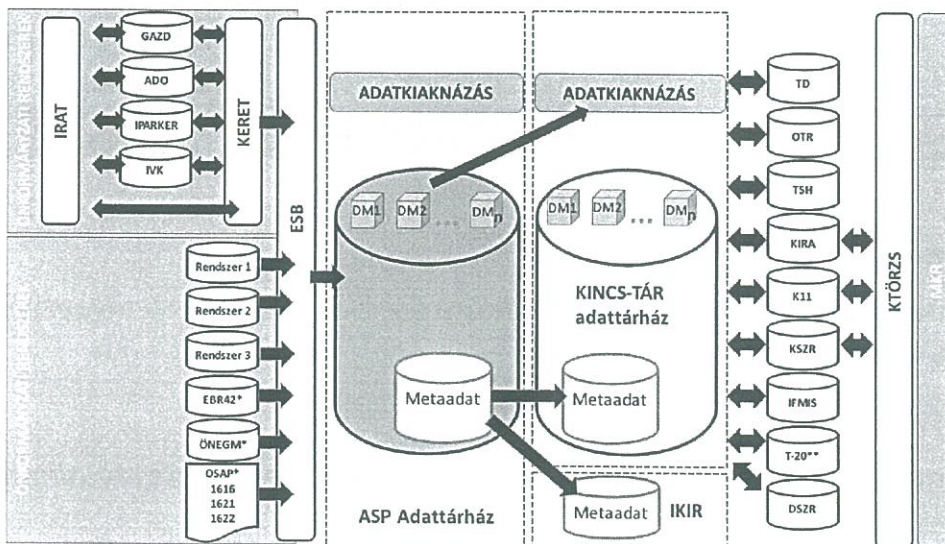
ÖNKORMÁNYZATI RENDSZEREK

IRAT

GAZD

ADO

IPARKER

IVK

KERET

ESB

ÖNKORMÁNYZATI RENDSZEREK

Rendszer 1

Rendszer 2

Rendszer 3

EBR42*

ÖNEGM*

OSAP* 1616 1621 1622

ADATKIAKNÁZÁS

DM1 DM2 ... $DM_n$

Metaadat

ASP Adattárház

ADATKIAKNÁZÁS

DM1 DM2 ... $DM_n$

KINCS-TÁR adattárház

Metaadat

Metaadat

IKIR

TD

OTR

TSH

KIRA

K11

KSZR

IFMIS

T-20**

DSZR

KTÖRZS

MKR